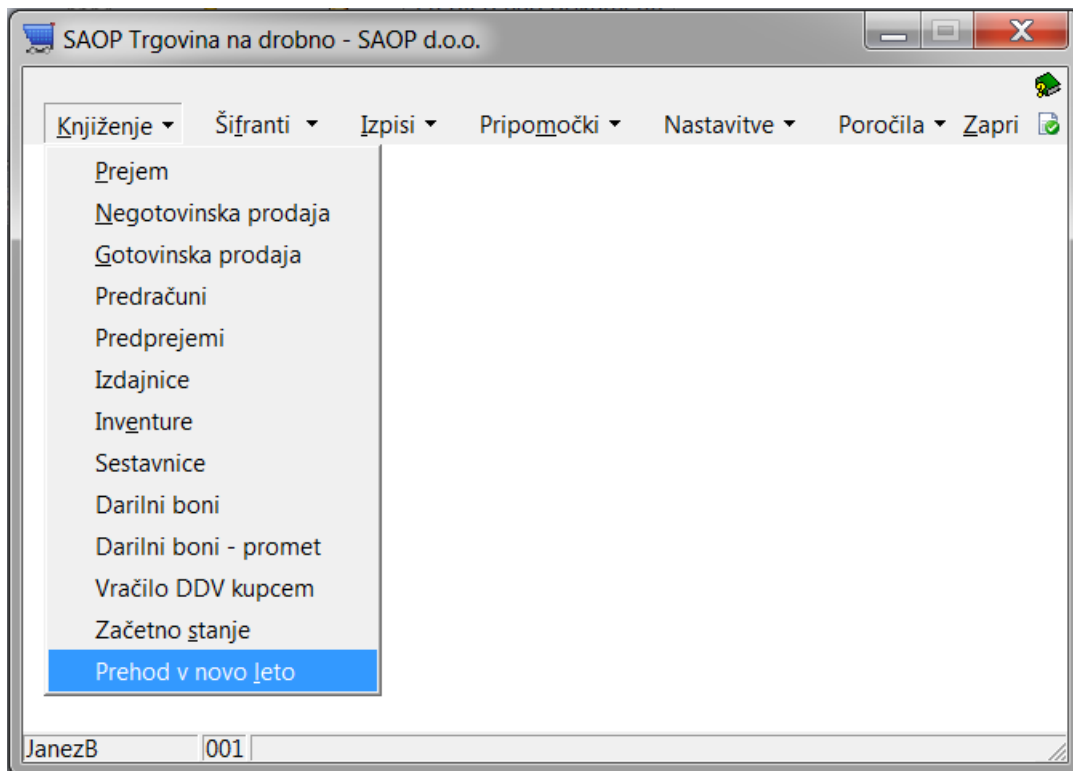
SAOP Trgovina na drobno - SAOP d.o.o.

Knjiženje ▾ Šifranti ▾ Izpisi ▾ Pripomočki ▾ Nastavitve ▾ Poročila ▾ Zapri

Prejem
Negotovinska prodaja
Gotovinska prodaja
Predračuni
Predprejemi
Izdajnice
Inventure
Sestavnice
Darilni boni
Darilni boni - promet
Vračilo DDV kupcem
Začetno stanje
Prehod v novo leto

JanezB 001